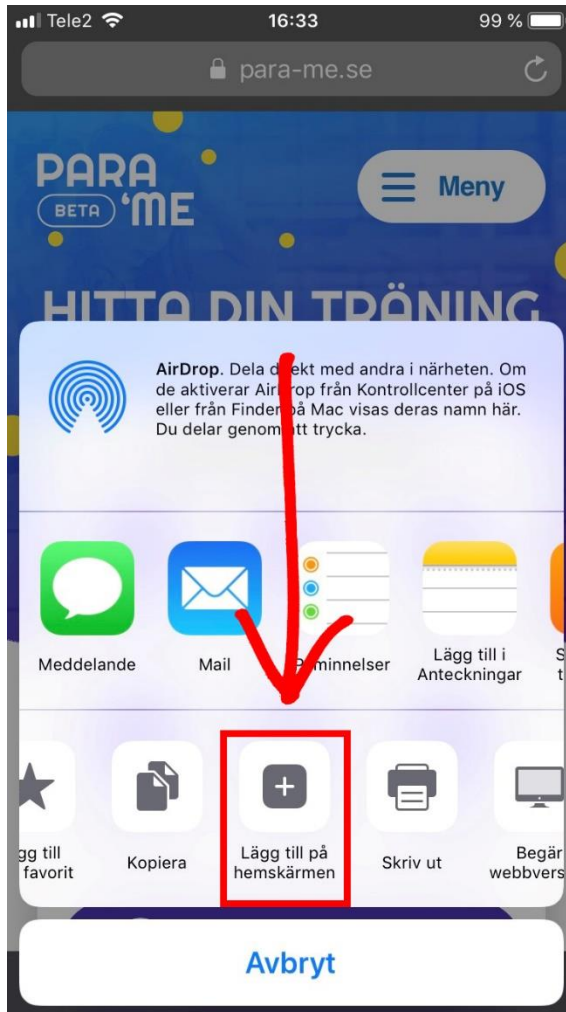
Tele2 16:33 99 %

para-me.se

PARA BETA 'ME

Meny

HITTA DIN TRÄNING

AirDrop. Dela d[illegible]ekt med andra i närheten. Om de aktiverar Air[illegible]op från Kontrollcenter på iOS eller från Finder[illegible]på Mac visas deras namn här. Du delar genom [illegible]tt trycka.

Meddelande

Mail

P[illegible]minnelser

Lägg till i Anteckningar

S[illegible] t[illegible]

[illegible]gg till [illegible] favorit

Kopiera

Lägg till på hemskärmen

Skriv ut

Begär webbvers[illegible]

Avbryt